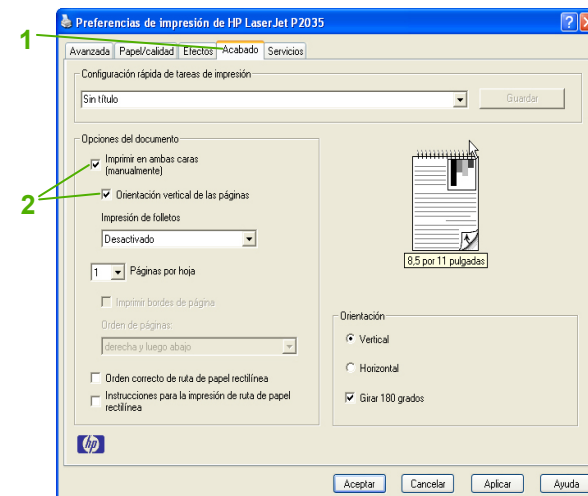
Preferencias de impresión de HP LaserJet P2035

1

Avanzada | Papel/calidad | Efectos | Acabado | Servicios

Configuración rápida de tareas de impresión

Sin título

Guardar

Opciones del documento

Imprimir en ambas caras (manualmente)

2

Orientación vertical de las páginas

Impresión de folletos

Desactivado

1 Páginas por hoja

Imprimir bordes de página

Orden de páginas:

derecha y luego abajo

Orden correcto de ruta de papel rectilínea

Instrucciones para la impresión de ruta de papel rectilínea

8,5 por 11 pulgadas

Orientación

Vertical

Horizontal

Girar 180 grados

hp

Aceptar | Cancelar | Aplicar | Ayuda